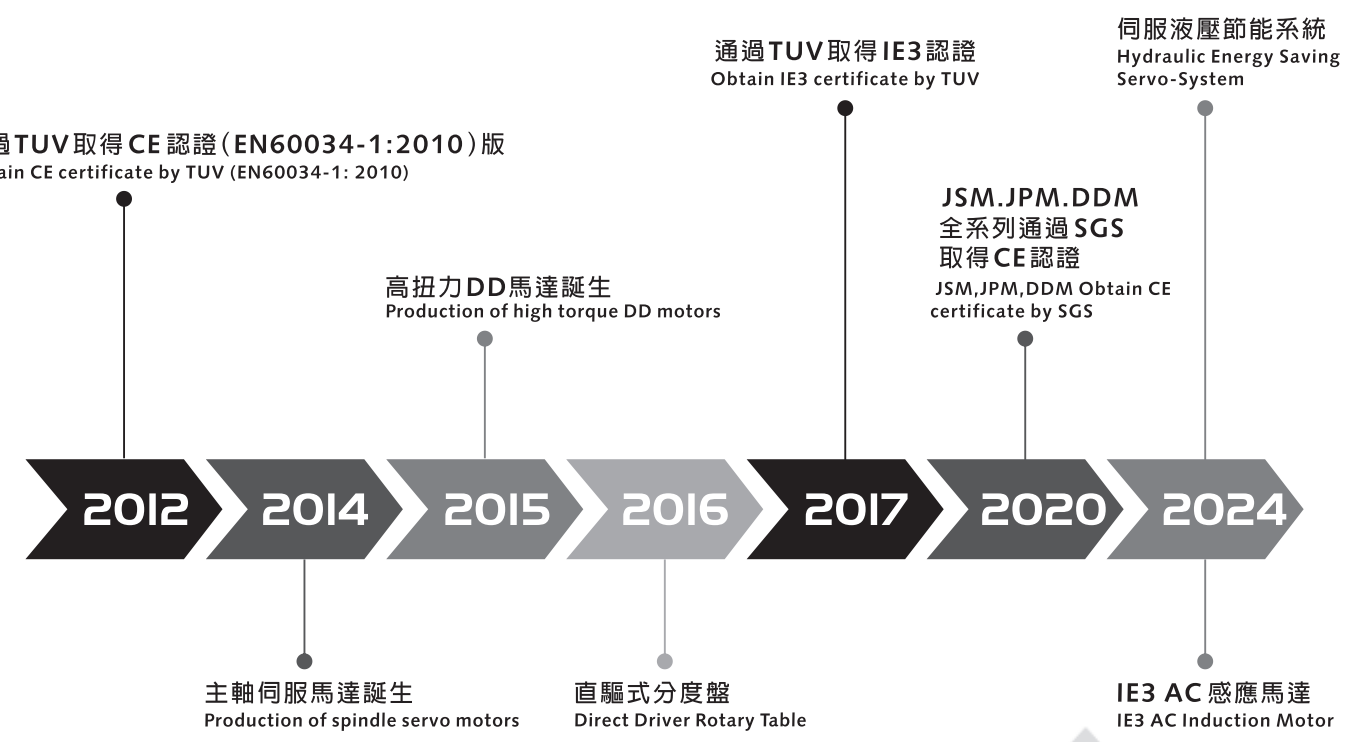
過TUV取得CE認證(EN60034-1:2010)版
ain CE certificate by TUV (EN60034-1: 2010)

主軸伺服馬達誕生
Production of spindle servo motors

高扭力DD馬達誕生
Production of high torque DD motors

直驅式分度盤
Direct Driver Rotary Table

通過TUV取得IE3認證
Obtain IE3 certificate by TUV

JSM.JPM.DDM
全系列通過SGS
取得CE認證
JSM,JPM,DDM Obtain CE certificate by SGS

伺服液壓節能系統
Hydraulic Energy Saving Servo-System

IE3 AC感應馬達
IE3 AC Induction Motor

2012
2014
2015
2016
2017
2020
2024